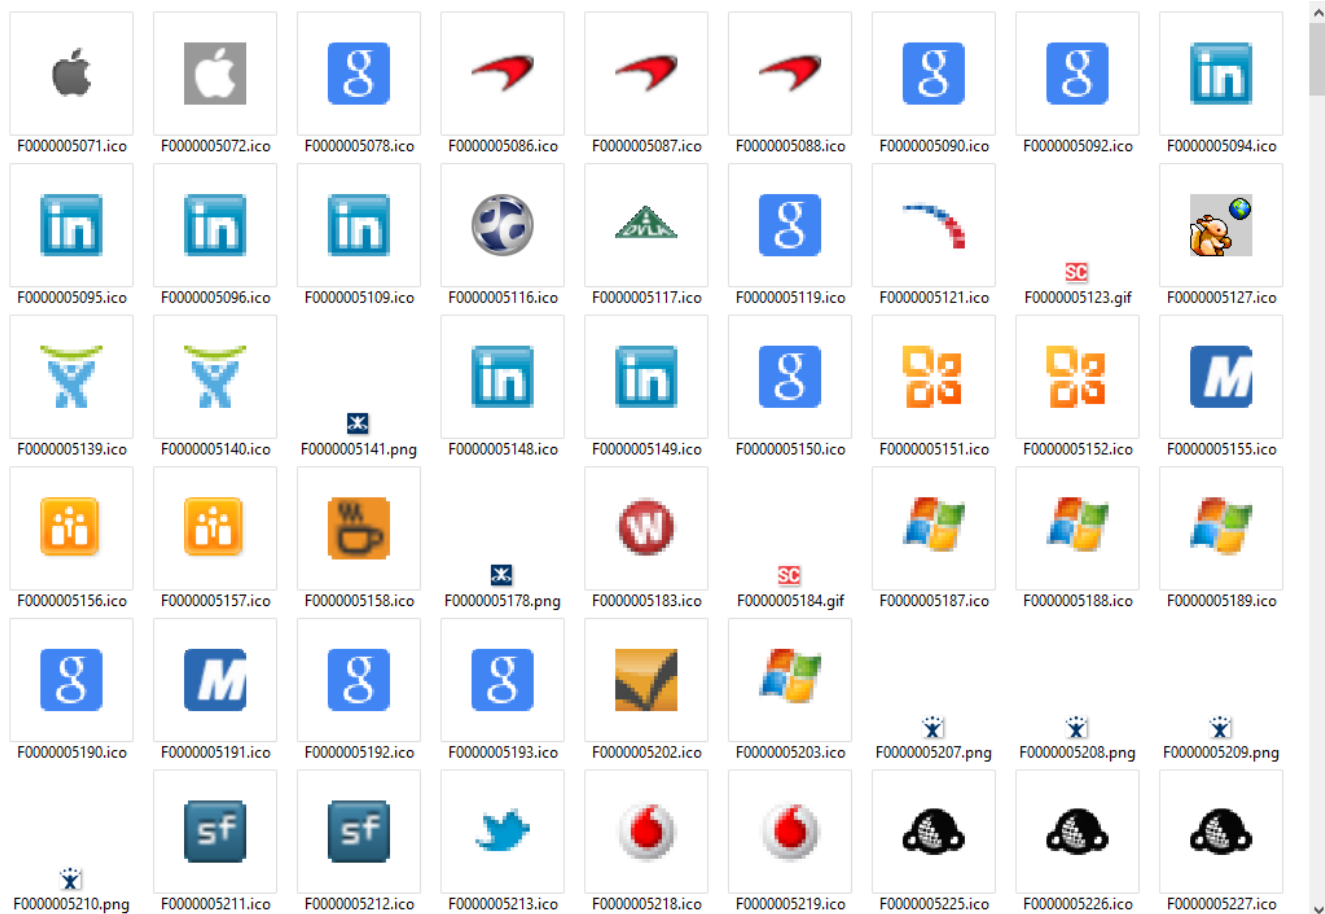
F0000005071.ico F0000005072.ico F0000005078.ico F0000005086.ico F0000005087.ico F0000005088.ico F0000005090.ico F0000005092.ico F0000005094.ico

F0000005095.ico F0000005096.ico F0000005109.ico F0000005116.ico F0000005117.ico F0000005119.ico F0000005121.ico F0000005123.gif F0000005127.ico

F0000005139.ico F0000005140.ico F0000005141.png F0000005148.ico F0000005149.ico F0000005150.ico F0000005151.ico F0000005152.ico F0000005155.ico

F0000005156.ico F0000005157.ico F0000005158.ico F0000005178.png F0000005183.ico F0000005184.gif F0000005187.ico F0000005188.ico F0000005189.ico

F0000005190.ico F0000005191.ico F0000005192.ico F0000005193.ico F0000005202.ico F0000005203.ico F0000005207.png F0000005208.png F0000005209.png

F0000005210.png F0000005211.ico F0000005212.ico F0000005213.ico F0000005218.ico F0000005219.ico F0000005225.ico F0000005226.ico F0000005227.ico